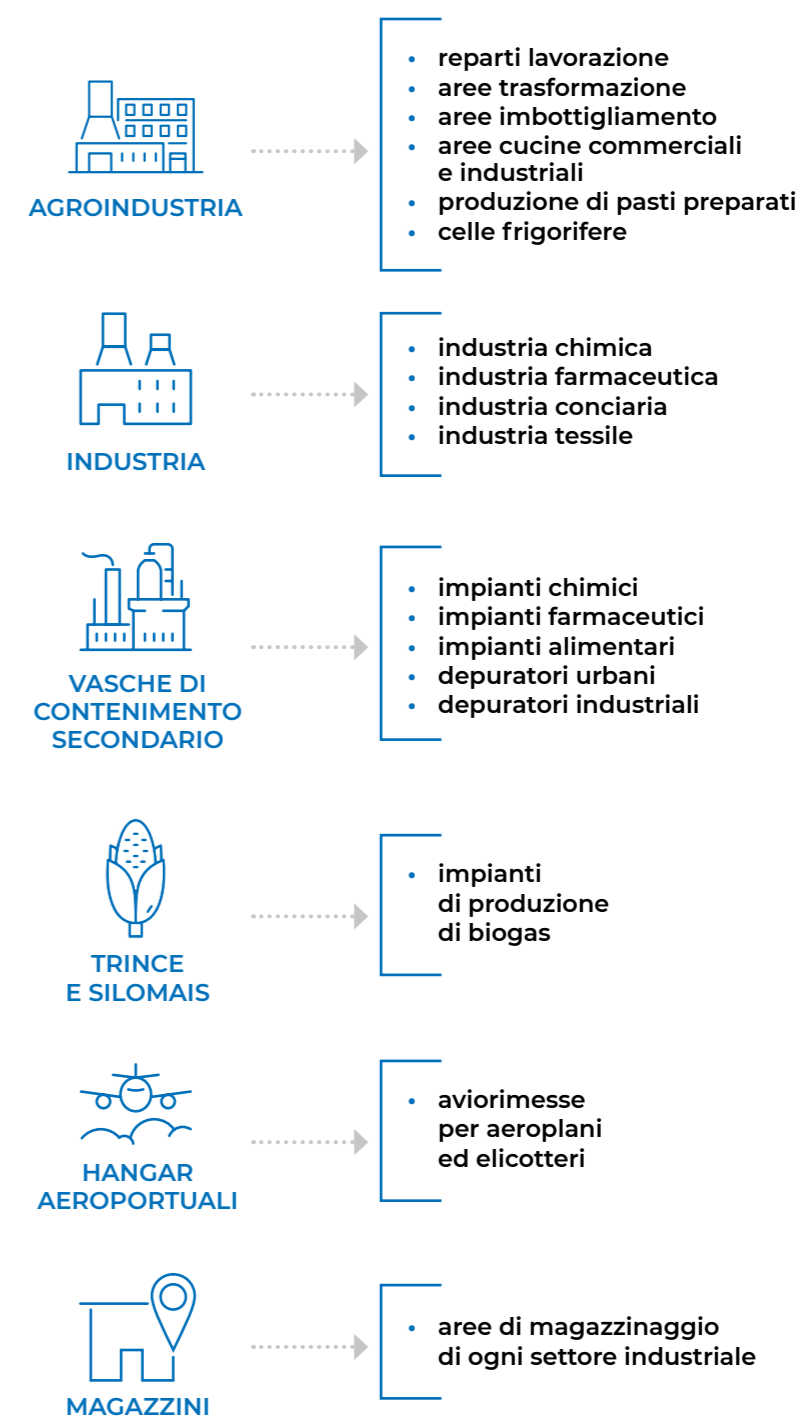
AGROINDUSTRIA

• reparti lavorazione
• aree trasformazione
• aree imbottigliamento
• aree cucine commerciali e industriali
• produzione di pasti preparati
• celle frigorifere

INDUSTRIA

• industria chimica
• industria farmaceutica
• industria conciaria
• industria tessile

VASCHE DI CONTENIMENTO SECONDARIO

• impianti chimici
• impianti farmaceutici
• impianti alimentari
• depuratori urbani
• depuratori industriali

TRINCE E SILOMAIS

• impianti di produzione di biogas

HANGAR AEROPORTUALI

• aviorimesse per aeroplani ed elicotteri

MAGAZZINI

• aree di magazzinaggio di ogni settore industriale